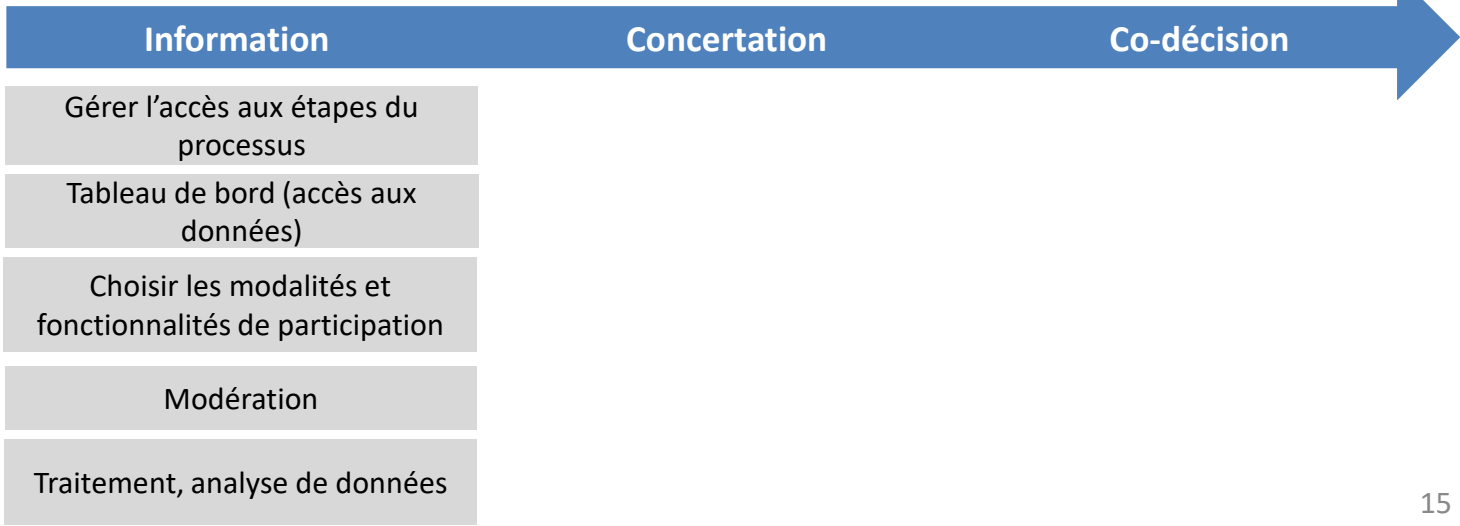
Information Concertation Co-décision

Gérer l’accès aux étapes du processus

Tableau de bord (accès aux données)

Choisir les modalités et fonctionnalités de participation

Modération

Traitement, analyse de données

15